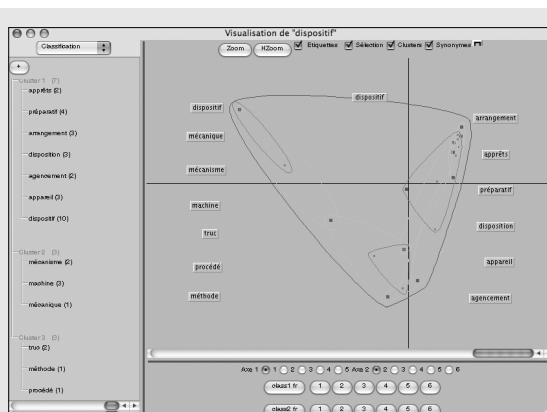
Visualisation de "dispositif"

Classification

Zoom HZoom Etiquettes Sélection Clusters Synonymes

+

Cluster 1 (7)
apprêts (2)
préparatif (4)
arrangement (3)
disposition (3)
agencement (2)
appareil (3)
dispositif (10)

Cluster 2 (3)
mécanisme (2)
machine (3)
mécanique (1)

Cluster 3 (3)
truc (2)
méthode (1)
procédé (1)

dispositif
dispositif
mécanique
mécanisme
machine
truc
procédé
méthode
arrangement
apprêts
préparatif
disposition
appareil
agencement

Axe 1 1 2 3 4 5 Axe 2 2 3 4 5 6

class1 fr 1 2 3 4 5 6

class2 fr 1 2 3 4 5 6